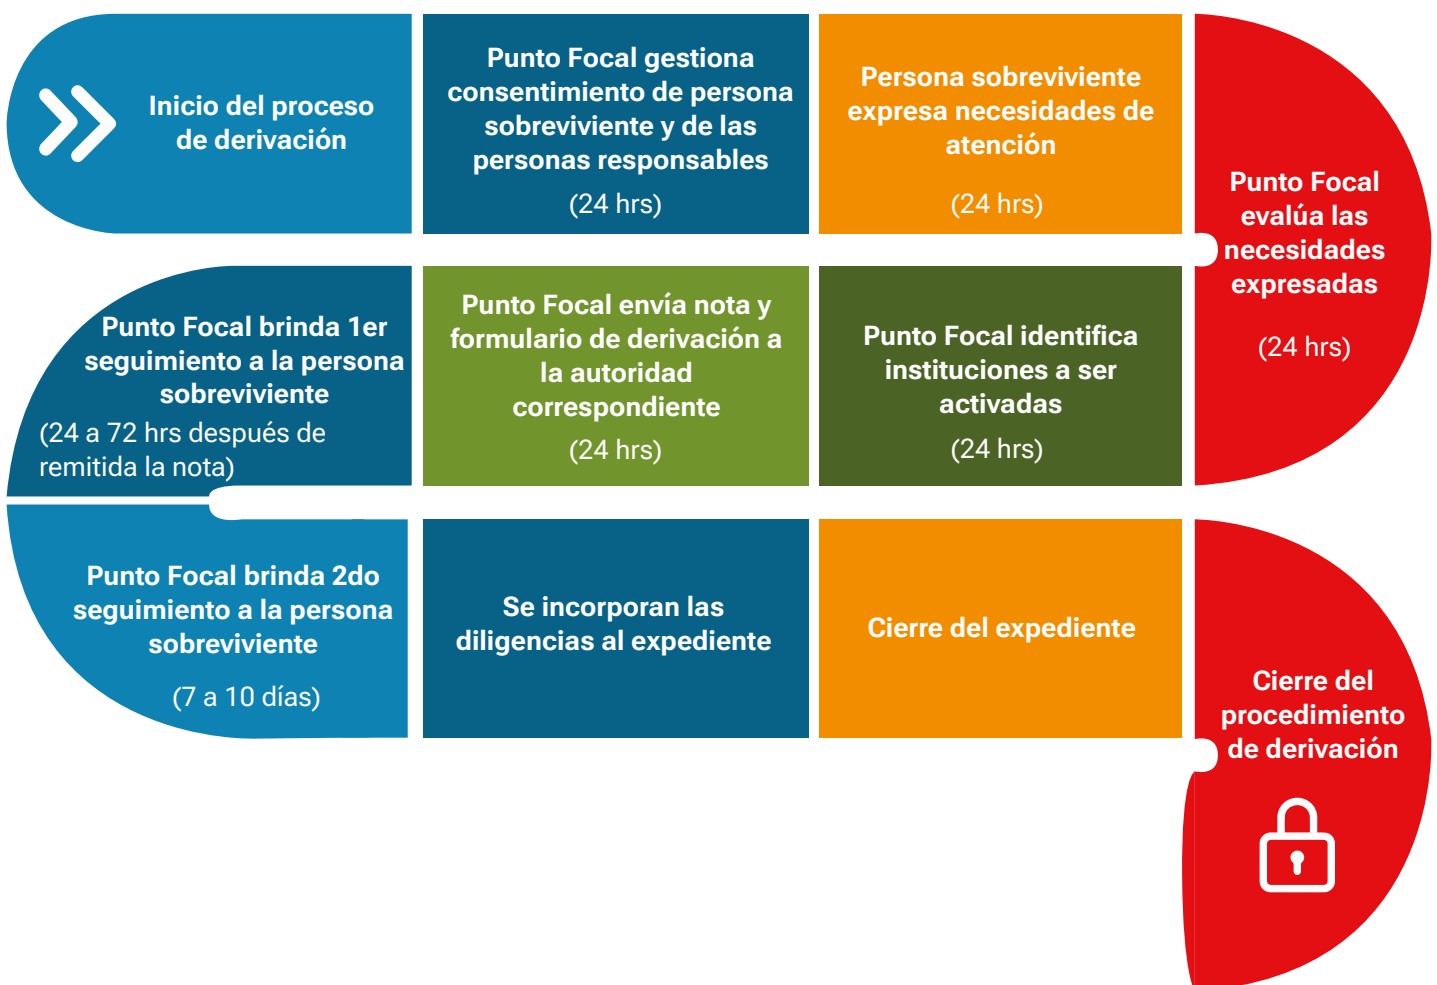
Inicio del proceso de derivación

Punto Focal gestiona consentimiento de persona sobreviviente y de las personas responsables

(24 hrs)

Persona sobreviviente expresa necesidades de atención

(24 hrs)

Punto Focal evalúa las necesidades expresadas

(24 hrs)

Punto Focal identifica instituciones a ser activadas

(24 hrs)

Punto Focal envía nota y formulario de derivación a la autoridad correspondiente

(24 hrs)

Punto Focal brinda 1er seguimiento a la persona sobreviviente

(24 a 72 hrs después de remitida la nota)

Punto Focal brinda 2do seguimiento a la persona sobreviviente

(7 a 10 días)

Se incorporan las diligencias al expediente

Cierre del expediente

Cierre del procedimiento de derivación